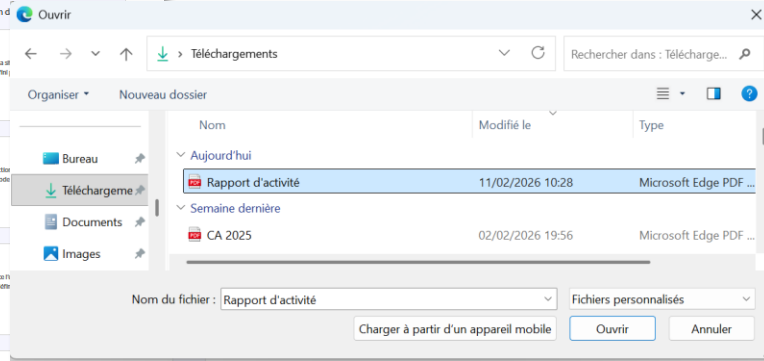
Ouvrir

Téléchargements

Rechercher dans : Télécharge...

Organiser ▾ Nouveau dossier

Bureau
Téléchargeme
Documents
Images

| Nom | Modifié le | Type |
|---|---|---|
| Aujourd'hui | | |
| Rapport d'activité | 11/02/2026 10:28 | Microsoft Edge PDF ... |
| Semaine dernière | | |
| CA 2025 | 02/02/2026 19:56 | Microsoft Edge PDF ... |

Nom du fichier : Rapport d'activité
Fichiers personnalisés

Charger à partir d'un appareil mobile
Ouvrir
Annuler